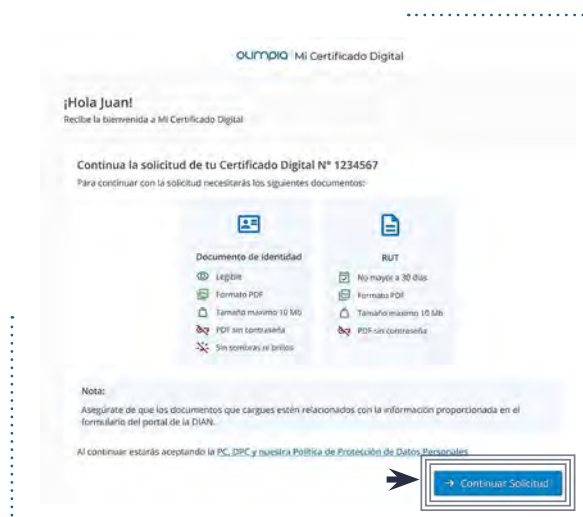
olimpia | Mi Certificado Digital

¡Hola Juan!
Recibe la bienvenida a Mi Certificado Digital

Continua la solicitud de tu Certificado Digital N° 1234567
Para continuar con la solicitud necesitarás los siguientes documentos:

Documento de identidad
Legible
Formato PDF
Tamaño máximo 10 Mb
PDF sin contraseña
Sin sombras ni brillos

RUT
No mayor a 30 días
Formato PDF
Tamaño máximo 10 Mb
PDF sin contraseña

Nota:
Asegúrate de que los documentos que cargues estén relacionados con la información proporcionada en el formulario del portal de la DIAN.

Al continuar estarás aceptando la PC, DPC y nuestra Política de Protección de Datos Personales

→ Continuar Solicitud